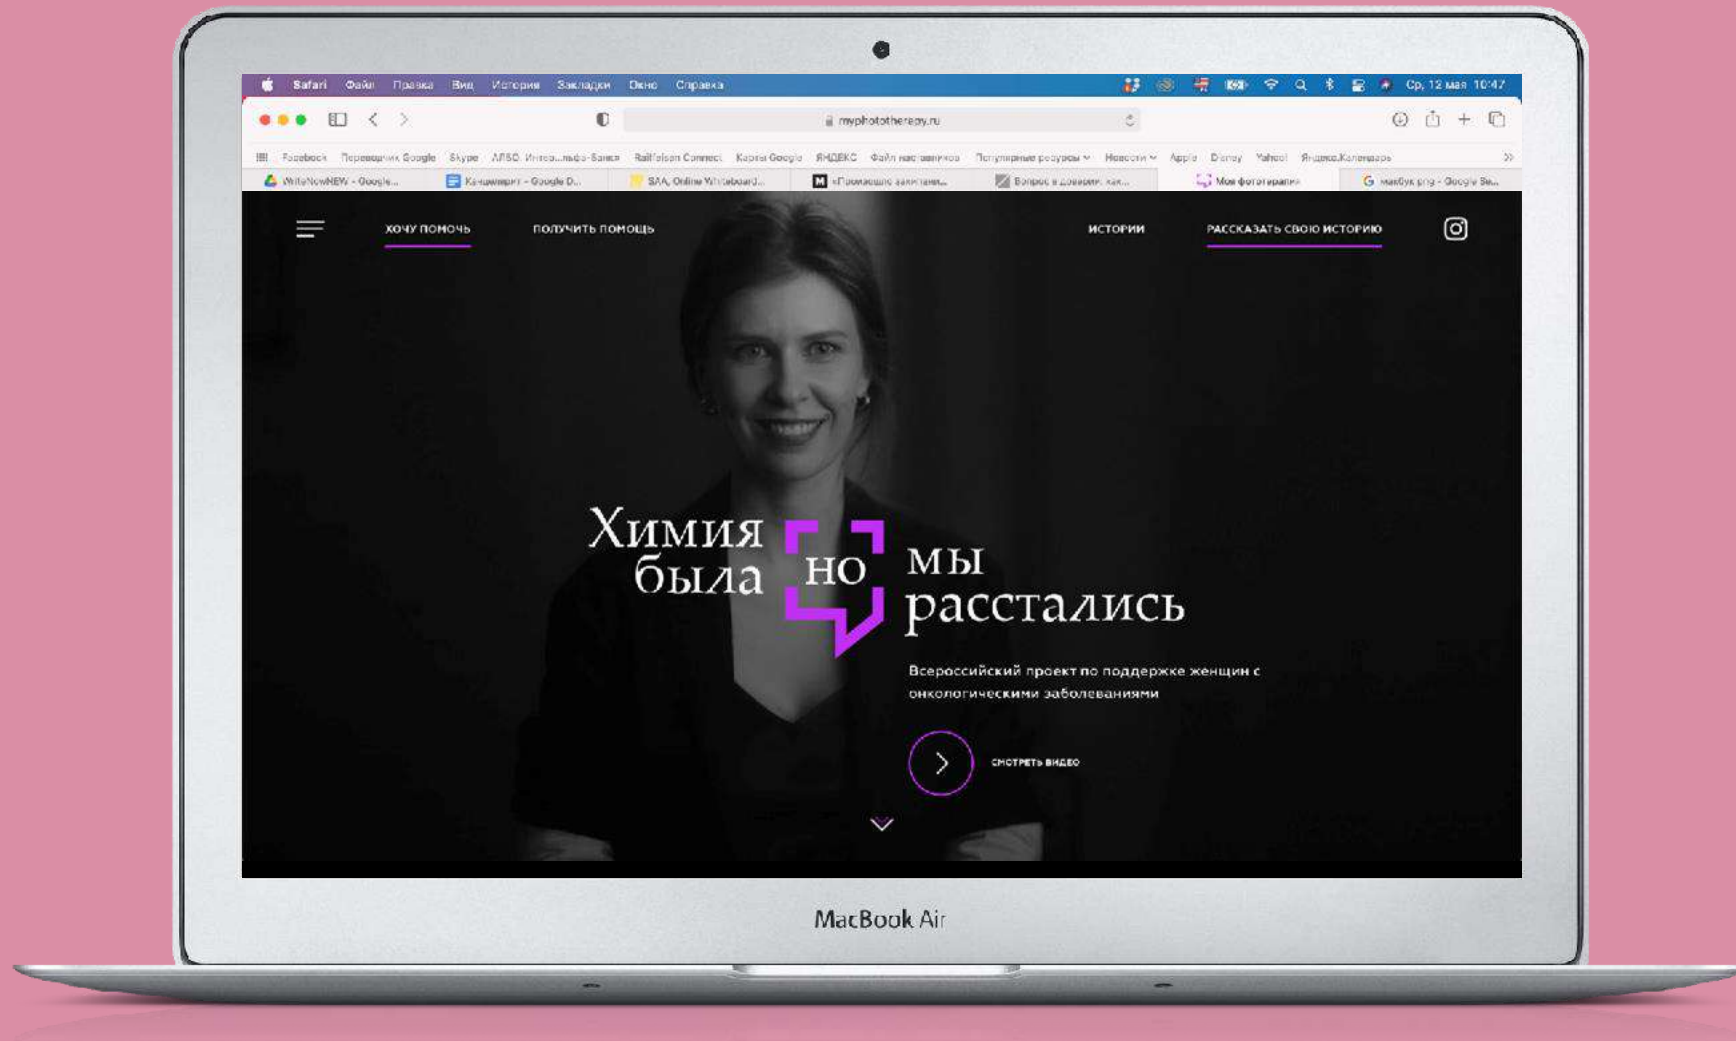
Safari Файл Правка Вид История Закладки Окно Справка

Ср, 12 мая 10:47

myphototherapy.ru

Facebook Переводчик Google Skype АЛЬФА Интернет-Банк Raiffeisen Connect Карты Google ЯНДЕКС Файл настроечков Популярные ресурсы Новости Apple Disney Yahoo! Яндекс.Календарь

WriteNowNEW - Google... Копирайт - Google D... SAA Online Whiteboard... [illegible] Вопрос к дизайну как... Моя фототерапия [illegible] - Google Se...

ХОЧУ ПОМОЧЬ ПОЛУЧИТЬ ПОМОЩЬ ИСТОРИИ РАССКАЗАТЬ СВОЮ ИСТОРИЮ

Химия была но мы расстались

Всероссийский проект по поддержке женщин с онкологическими заболеваниями

СМОТРЕТЬ ВИДЕО

MacBook Air